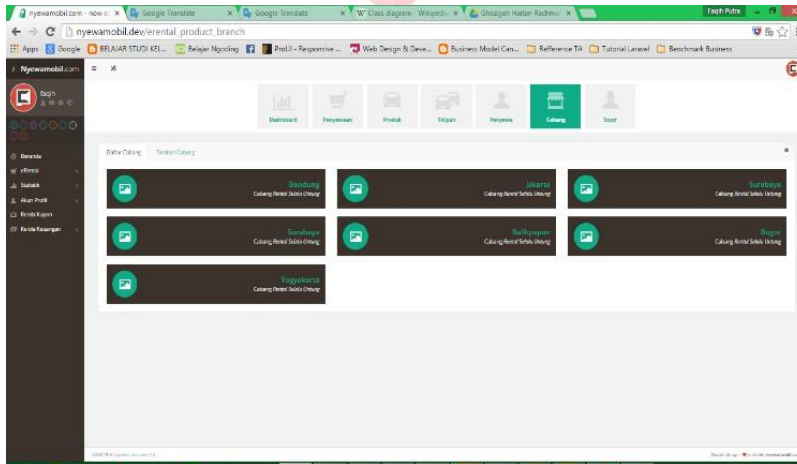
nyewamobil.com - now s... ×
Google Translate ×
Google Translate ×
W Class diagram - Wikipedia ×
Ghozyah Haitan Rachmi ×
Faqih Putra

nyewamobil.dev/erental_product_branch

Apps Google BELAJAR STUDI KEL... Belajar Ngoding ProUI - Responsive ... Web Design & Deve... Business Model Can... Reference TA Tutorial Laravel Benchmark Business

Nyewamobil.com
faqih

Beranda
eRental
Statistik
Akun Profil
Kredit Kupon
Kelola Keuangan

Dashboard
Penyewaan
Produk
Titipan
Penyewa
Cabang
Supir

Daftar Cabang
Tambah Cabang

Bandung
Cabang Rental Selalu Untung

Jakarta
Cabang Rental Selalu Untung

Surabaya
Cabang Rental Selalu Untung

Surabaya
Cabang Rental Selalu Untung

Balikpapan
Cabang Rental Selalu Untung

Bogor
Cabang Rental Selalu Untung

Yogyakarta
Cabang Rental Selalu Untung

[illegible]

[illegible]